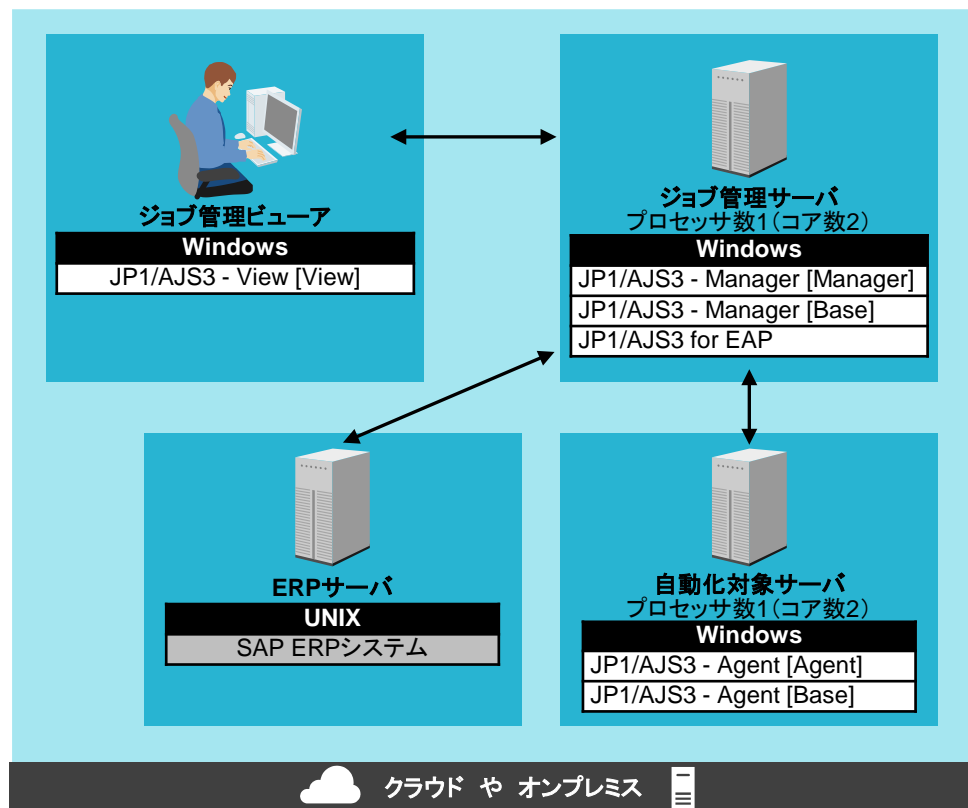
ジョブ管理ビューア

| Windows |
|---|
| JP1/AJS3 - View [View] |

ジョブ管理サーバ
プロセッサ数1（コア数2）

| Windows |
|---|
| JP1/AJS3 - Manager [Manager] |
| JP1/AJS3 - Manager [Base] |
| JP1/AJS3 for EAP |

ERPサーバ

| UNIX |
|---|
| SAP ERPシステム |

自動化対象サーバ
プロセッサ数1（コア数2）

| Windows |
|---|
| JP1/AJS3 - Agent [Agent] |
| JP1/AJS3 - Agent [Base] |

クラウド や オンプレミス